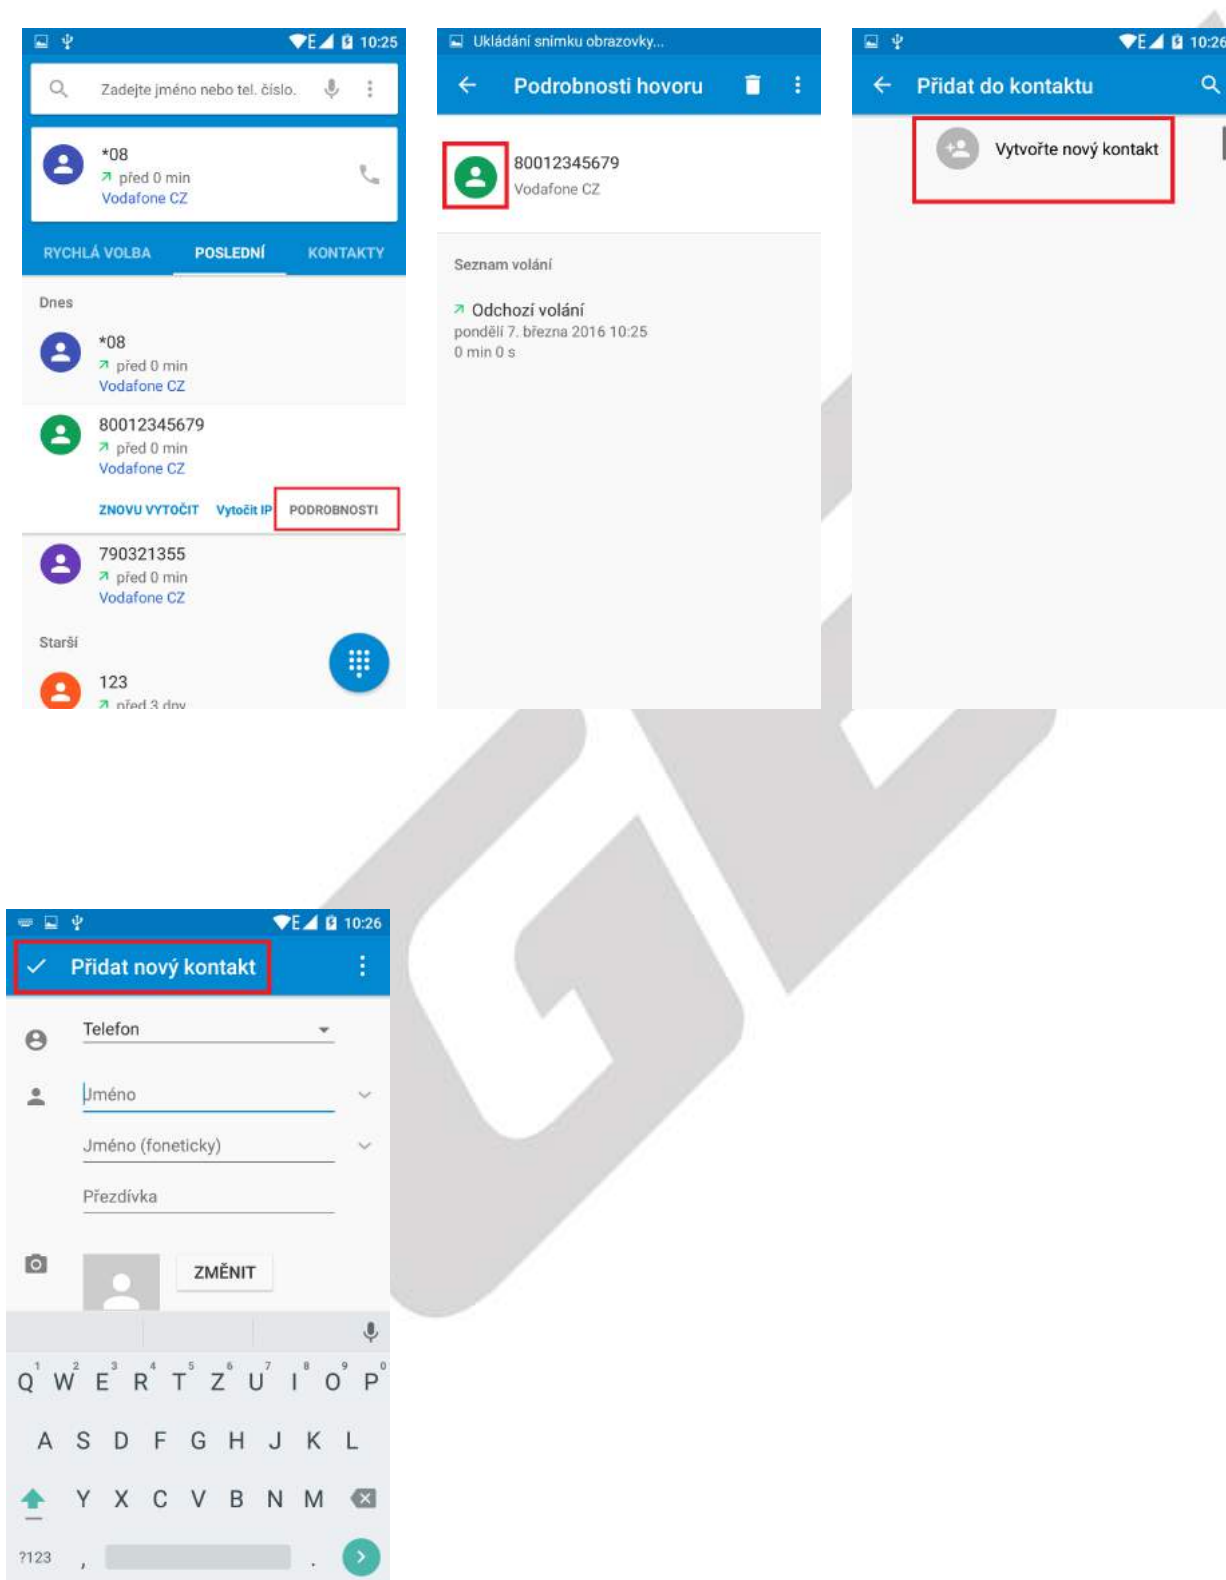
E 10:25

Zadejte jméno nebo tel. číslo.

*08
před 0 min
Vodafone CZ

RYCHLÁ VOLBA POSLEDNÍ KONTAKTY

Dnes

*08
před 0 min
Vodafone CZ

80012345679
před 0 min
Vodafone CZ

ZNOVU VYTOČIT Vytočit IP PODROBNOSTI

790321355
před 0 min
Vodafone CZ

Starší

123
před 3 dny

Ukládání snímku obrazovky...

Podrobnosti hovoru

80012345679
Vodafone CZ

Seznam volání

Odchozí volání
pondělí 7. března 2016 10:25
0 min 0 s

E 10:26

Přidat do kontaktu

Vytvořte nový kontakt

E 10:26

Přidat nový kontakt

Telefon

Jméno

Jméno (foneticky)

Přezdívka

ZMĚNIT

1 2 3 4 5 6 7 8 9 0
Q W E R T Z U I O P
A S D F G H J K L
Y X C V B N M
?123 , .